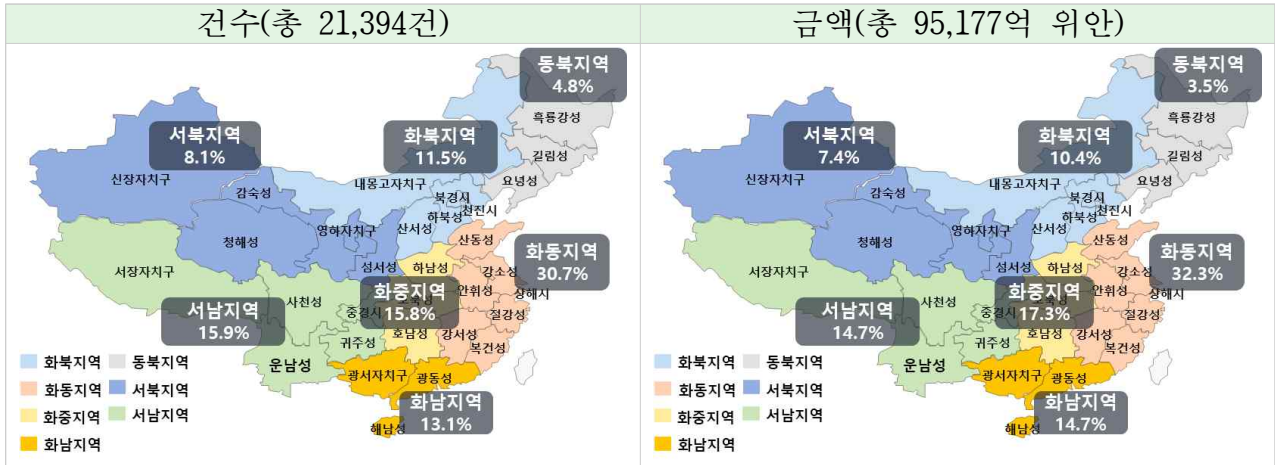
| 건수(총 21,394건) | 금액(총 95,177억 위안) |
|---|---|

동북지역 4.8%
서북지역 8.1%
화북지역 11.5%
흑룡강성
길림성
신장자치구
내몽고자치구
요녕성
감숙성
북경시
하북성
천진시
영하자치구
산서성
산동성
청해성
화동지역 30.7%
서장자치구
섬서성
하남성
강소성
사천성
화중지역 15.8%
안휘성
상해시
서남지역 15.9%
중경시
호북성
절강성
귀주성
호남성
강서성
복건성
운남성
광서자치구
광동성
화남지역 13.1%
해남성

화북지역 동북지역
화동지역 서북지역
화중지역 서남지역
화남지역

동북지역 3.5%
서북지역 7.4%
화북지역 10.4%
흑룡강성
길림성
신장자치구
내몽고자치구
요녕성
감숙성
북경시
하북성
천진시
영하자치구
산서성
산동성
청해성
화동지역 32.3%
서장자치구
섬서성
하남성
강소성
사천성
화중지역 17.3%
안휘성
상해시
서남지역 14.7%
중경시
호북성
절강성
귀주성
호남성
강서성
복건성
운남성
광서자치구
광동성
화남지역 14.7%
해남성

화북지역 동북지역
화동지역 서북지역
화중지역 서남지역
화남지역